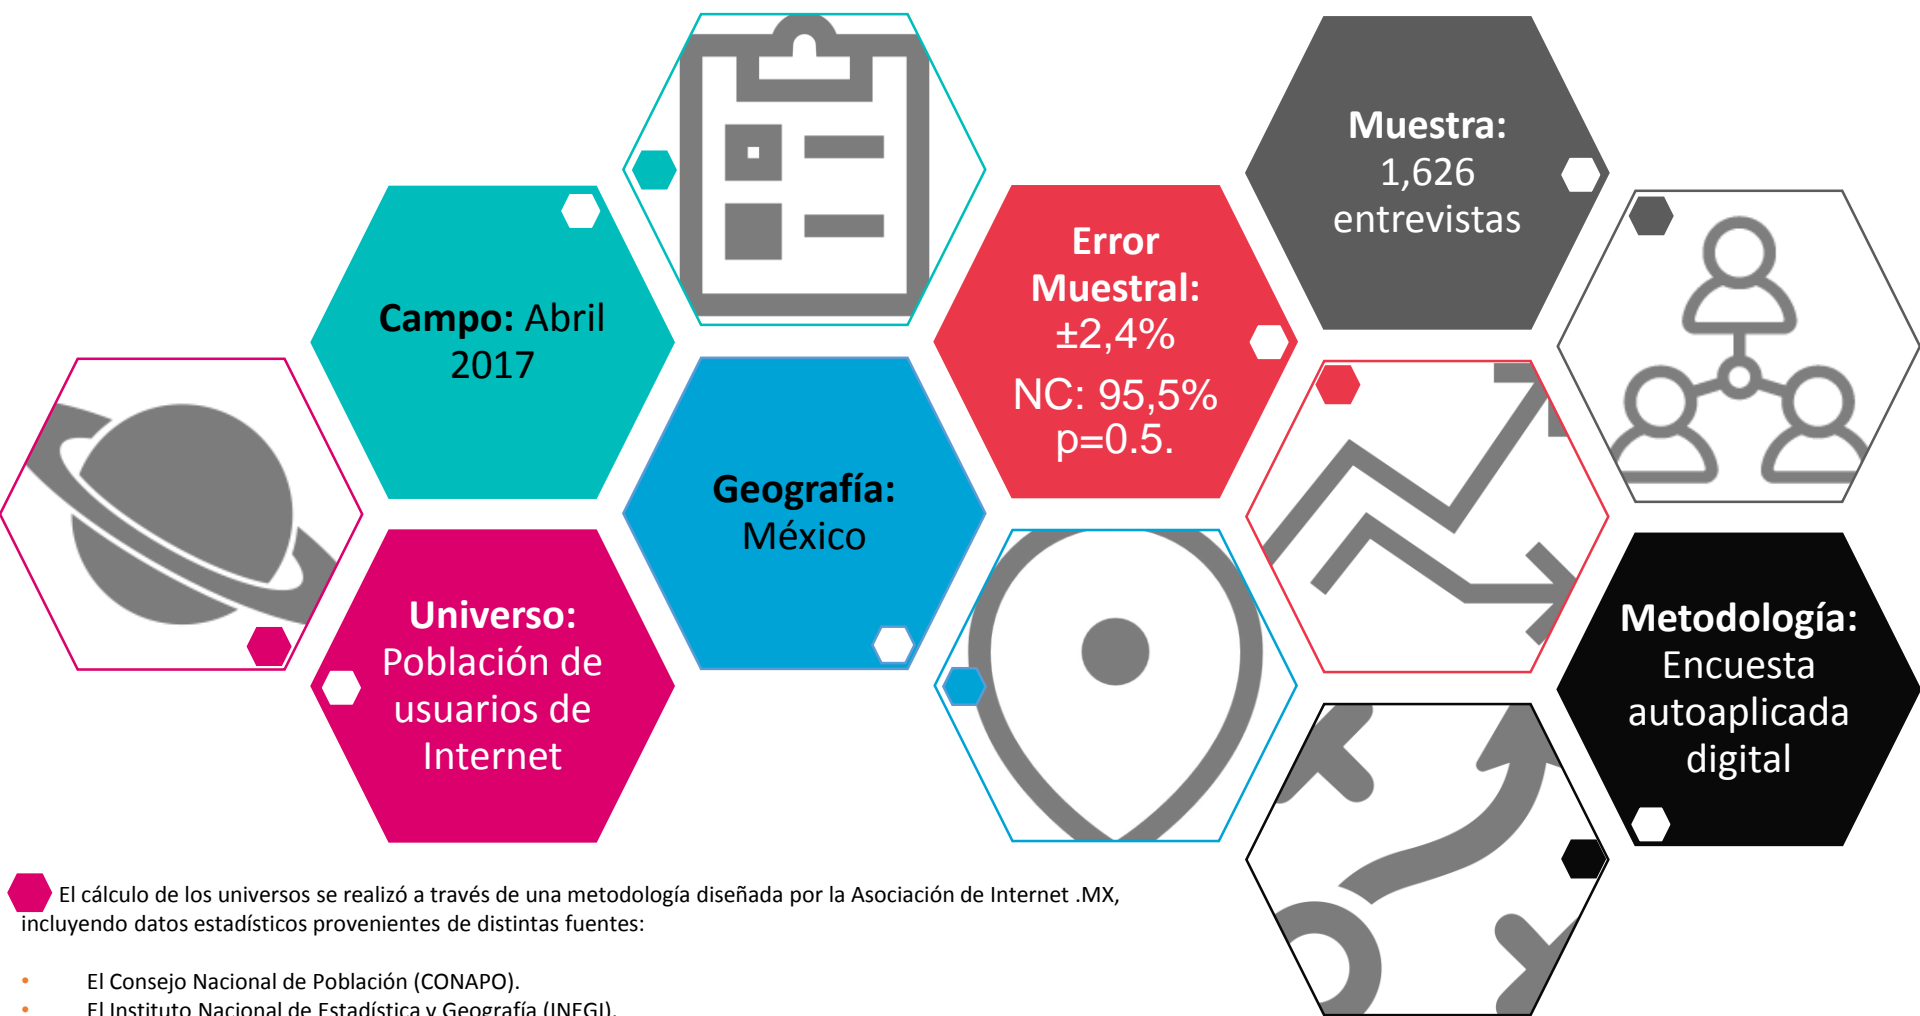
Campo: Abril 2017

Muestra: 1,626 entrevistas

Error Muestral: ±2,4%

NC: 95,5% p=0.5.

Geografía: México

Universo: Población de usuarios de Internet

Metodología: Encuesta autoaplicada digital

El cálculo de los universos se realizó a través de una metodología diseñada por la Asociación de Internet .MX, incluyendo datos estadísticos provenientes de distintas fuentes:

• El Consejo Nacional de Población (CONAPO).
• El Instituto Nacional de Estadística y Geografía (INEGI).